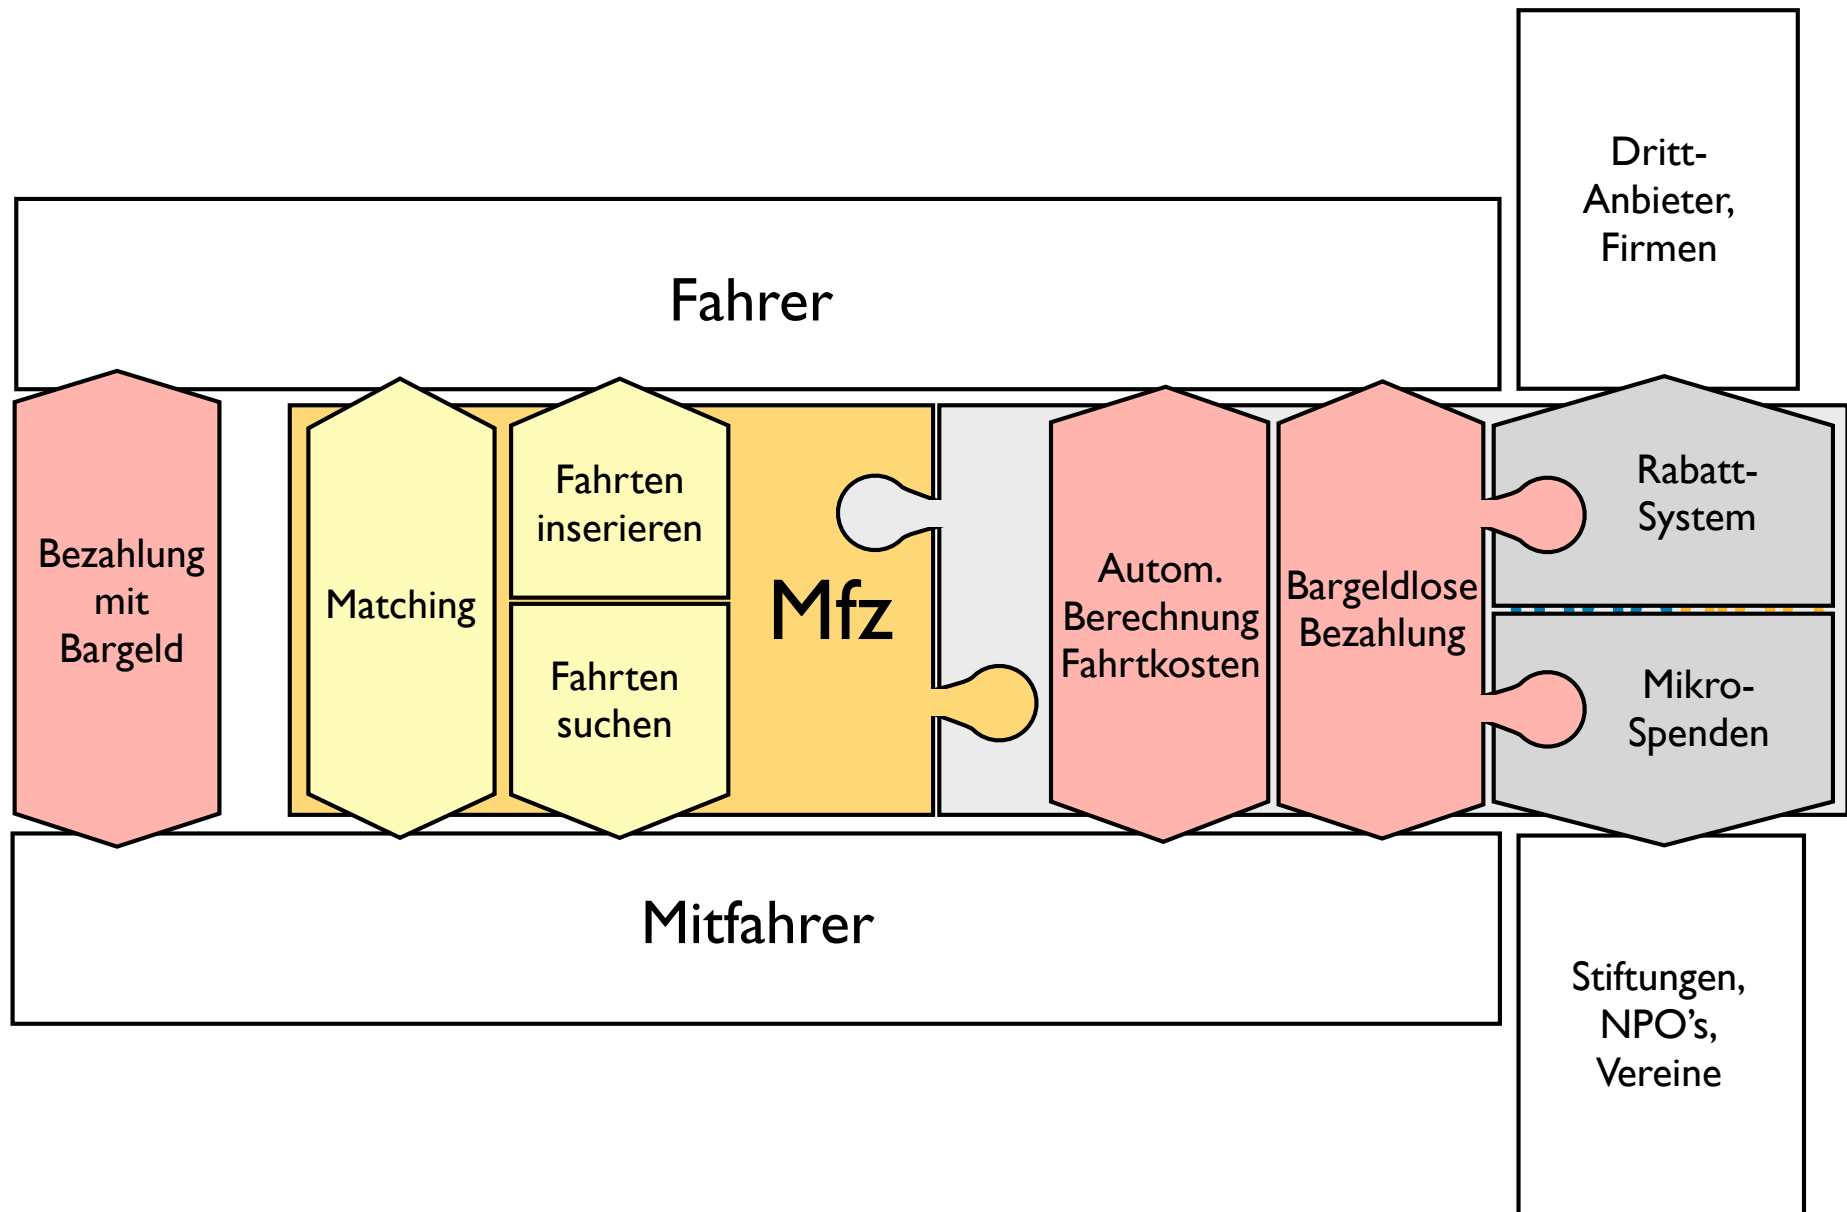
Dritt-Anbieter, Firmen

Fahrer

Bezahlung mit Bargeld

Matching

Fahrten inserieren

Fahrten suchen

Mfz

Autom. Berechnung Fahrtkosten

Bargeldlose Bezahlung

Rabatt-System

Mikro-Spenden

Mitfahrer

Stiftungen, NPO’s, Vereine